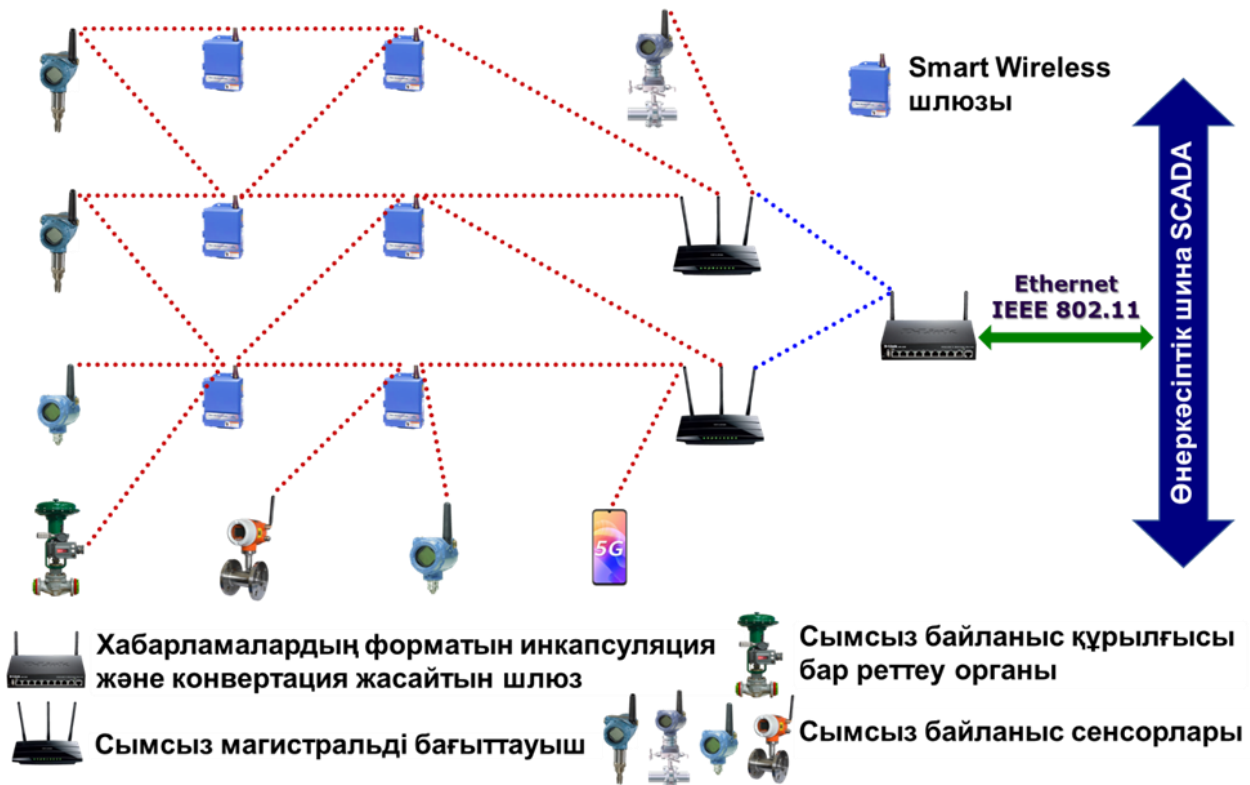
Smart Wireless шлюзы

Өнеркәсіптік шина SCADA

Ethernet
IEEE 802.11

5G

Хабарламалардың форматын инкапсуляция және конвертация жасайтын шлюз

Сымсыз байланыс құрылғысы бар реттеу органы

Сымсыз магистральді бағыттауыш

Сымсыз байланыс сенсорлары